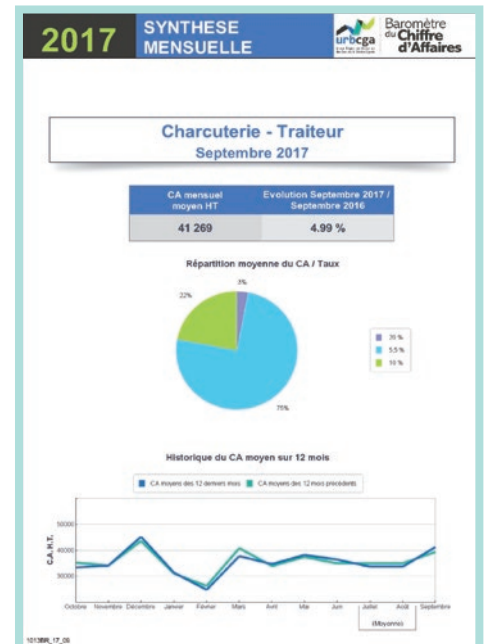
2017 SYNTHESE MENSUELLE

urbcga

Baromètre du Chiffre d'Affaires

Charcuterie - Traiteur
Septembre 2017

| CA mensuel moyen HT | Evolution Septembre 2017 / Septembre 2016 |
|---|---|
| 41 269 | 4.99 % |

Répartition moyenne du CA / Taux

3%

22%

75%

20 %
5.5 %
10 %

Historique du CA moyen sur 12 mois

CA moyens des 12 derniers mois
CA moyens des 12 mois précédents

50000
40000
30000

C.A.H.T.

Octobre Novembre Décembre Janvier Février Mars Avril Mai Juin Juillet Août Septembre

(Moyenne)

101388_17_09